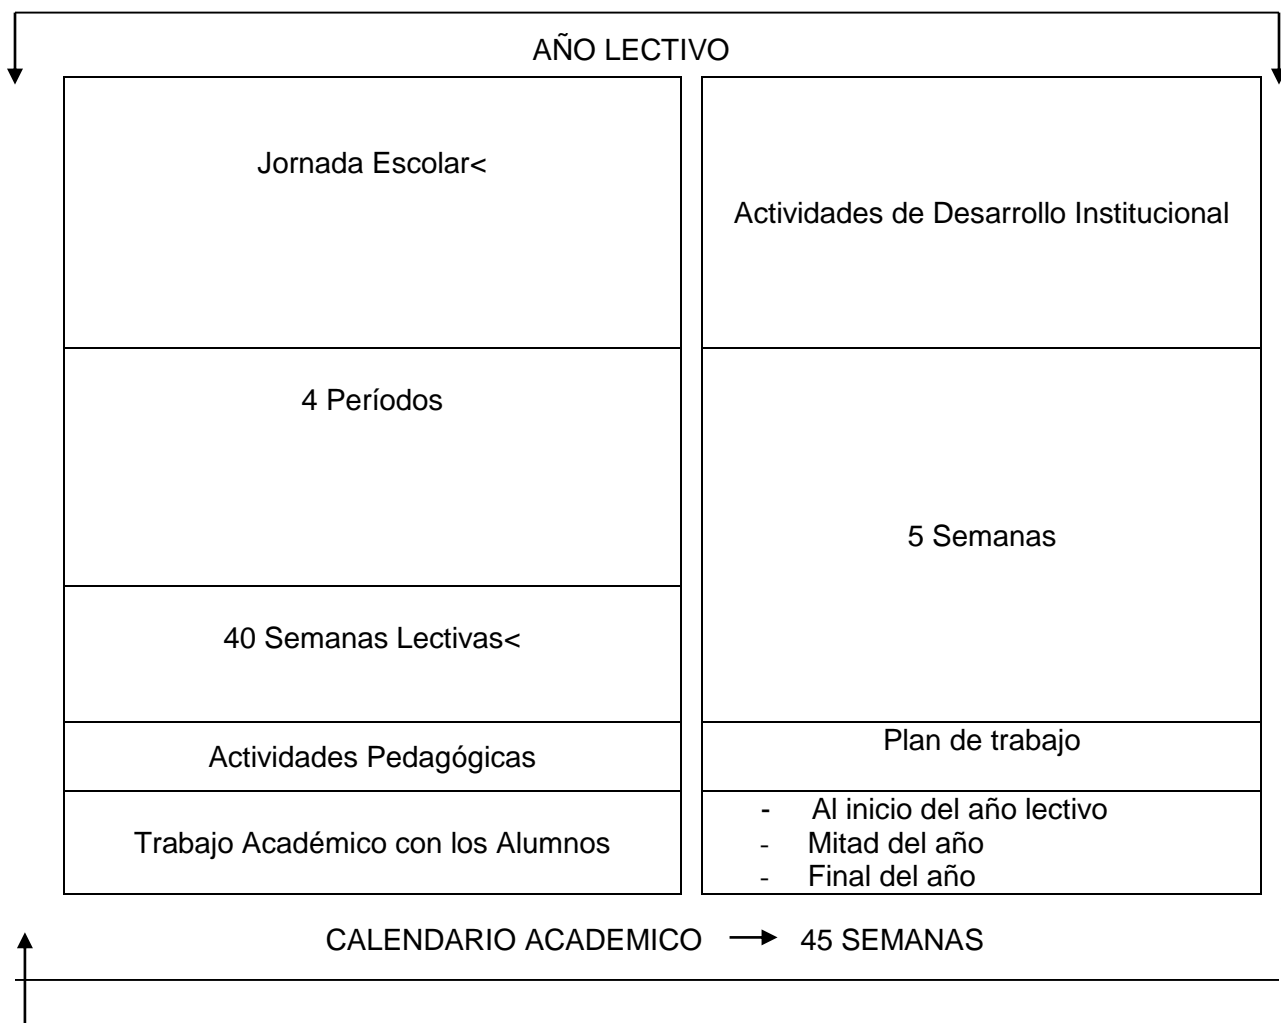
AÑO LECTIVO

Jornada Escolar<

Actividades de Desarrollo Institucional

4 Períodos

5 Semanas

40 Semanas Lectivas<

Actividades Pedagógicas

Plan de trabajo

Trabajo Académico con los Alumnos

- Al inicio del año lectivo
- Mitad del año
- Final del año

CALENDARIO ACADEMICO → 45 SEMANAS